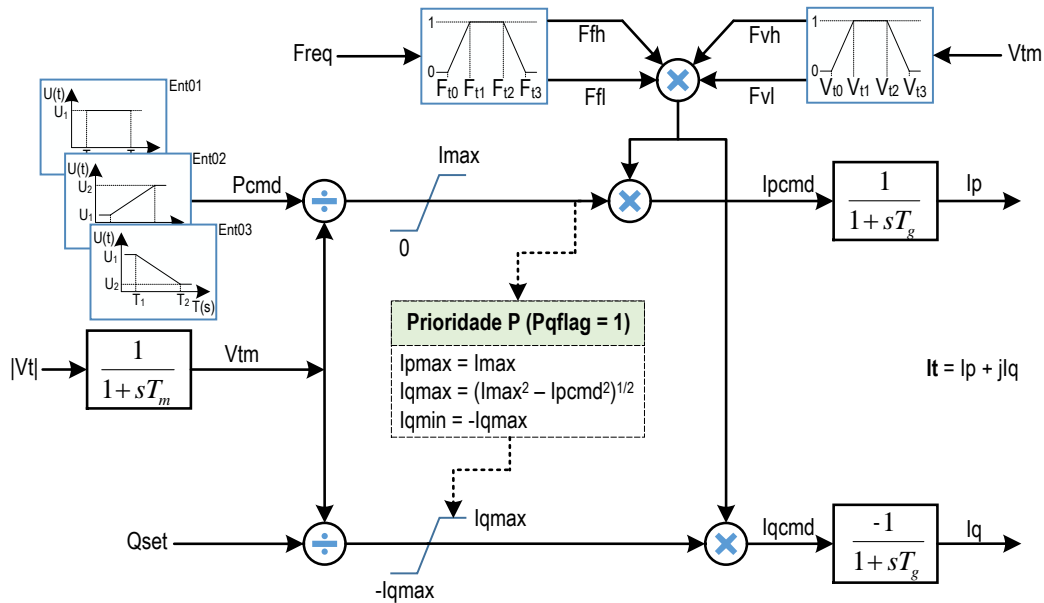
Freq

1

0

$F_{t0}$ $F_{t1}$ $F_{t2}$ $F_{t3}$

Ffh

Ffl

Fvh

Fvl

1

0

$V_{t0}$ $V_{t1}$ $V_{t2}$ $V_{t3}$

Vtm

U(t)

$U_1$

Ent01

U(t)

$U_2$

$U_1$

Ent02

U(t)

$U_1$

$U_2$

$T_1$

$T_2$

T(s)

Ent03

Pcmd

Imax

0

Ipcmd

$\frac{1}{1+sT_g}$

Ip

Prioridade P (Pqflag = 1)

Ipmax = Imax

Iqmax = (Imax$^2$ – Ipcmd$^2$)$^{1/2}$

Iqmin = -Iqmax

|Vt|

$\frac{1}{1+sT_m}$

Vtm

It = Ip + jIq

Qset

Iqmax

-Iqmax

Iqcmd

$\frac{-1}{1+sT_g}$

Iq